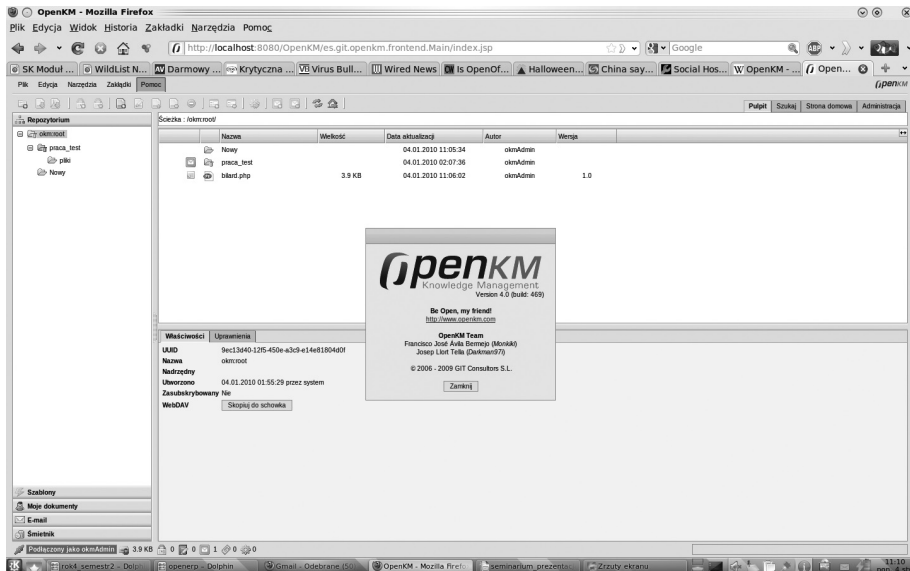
OpenKM - Mozilla Firefox

Plik Edycja Widok Historia Zakładki Narzędzia Pomoc

http://localhost:8080/OpenKM/es.git.openkm.frontend.Main/index.jsp

Google

SK Moduł ... | WildList N... | Darmowy ... | Krytyczna ... | Virus Bull... | Wired News | Is OpenOf... | Halloween... | China say... | Social Hos... | OpenKM - ... | Open...

Plik Edycja Narzędzia Zakładki Pomoc

OpenKM

Pulpit | Szukaj | Strona domowa | Administracja

Repozytorium

Ścieżka : /okm:root/

okm:root
praca_test
pliki
Nowy

| | | Nazwa | Wielkość | Data aktualizacji | Autor | Wersja |
|---|---|---|---|---|---|---|
| | | Nowy | | 04.01.2010 11:05:34 | okmAdmin | |
| | | praca_test | | 04.01.2010 02:07:36 | okmAdmin | |
| | | bilard.php | 3.9 KB | 04.01.2010 11:06:02 | okmAdmin | 1.0 |

Właściwości | Uprawnienia

UUID 9ec13d40-12f5-450e-a3c9-e14e81804d0f
Nazwa okm:root
Nadrzędny
Utworzono 04.01.2010 01:55:29 przez system
Zasubskrybowany Nie
WebDAV Skopiuj do schowka

OpenKM
Knowledge Management
Version 4.0 (build: 469)

Be Open, my friend!
http://www.openkm.com

OpenKM Team
Francisco José Ávila Bermejo (Monkiki)
Josep Llort Tella (Darkman97i)

© 2006 - 2009 GIT Consultors S.L.

Zamknij

Szablony
Moje dokumenty
E-mail
Śmietnik

Podłączony jako okmAdmin 3.9 KB 0 0 1 0 0

rok4_semestr2 – Dolph... | openerp – Dolphin | Gmail - Odebrane (50) | OpenKM - Mozilla Firefo | seminarium_prezentac... | Zrzuty ekranu

11:10